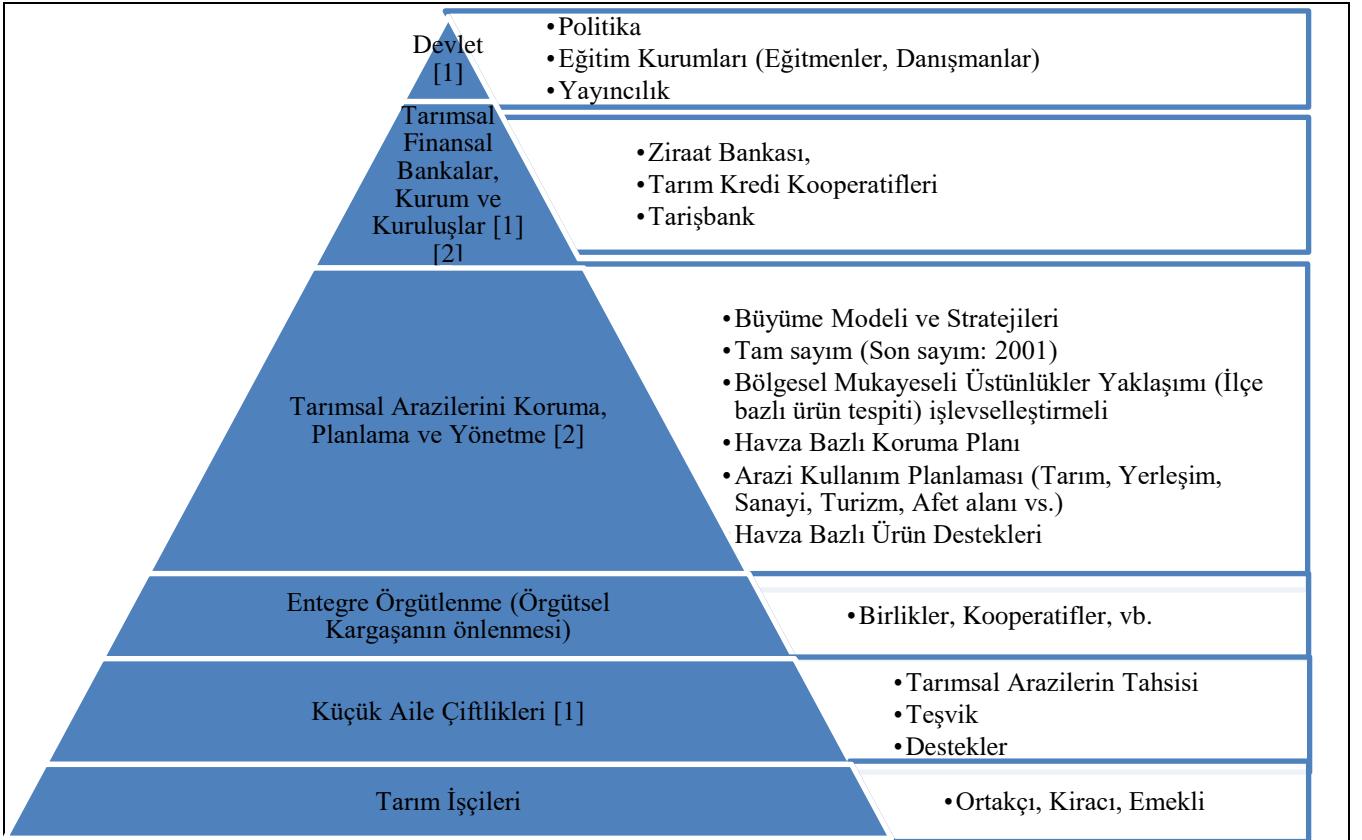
Devlet [1]

•Politika
•Eğitim Kurumları (Eğitmenler, Danışmanlar)
•Yayıncılık

Tarımsal Finansal Bankalar, Kurum ve Kuruluşlar [1] [2]

•Ziraat Bankası,
•Tarım Kredi Kooperatifleri
•Tarişbank

Tarımsal Arazilerini Koruma, Planlama ve Yönetme [2]

•Büyüme Modeli ve Stratejileri
•Tam sayım (Son sayım: 2001)
•Bölgesel Mukayeseli Üstünlükler Yaklaşımı (İlçe bazlı ürün tespiti) işlevselleştirmeli
•Havza Bazlı Koruma Planı
•Arazi Kullanım Planlaması (Tarım, Yerleşim, Sanayi, Turizm, Afet alanı vs.)
Havza Bazlı Ürün Destekleri

Entegre Örgütlenme (Örgütsel Kargaşanın önlenmesi)

•Birlikler, Kooperatifler, vb.

Küçük Aile Çiftlikleri [1]

•Tarımsal Arazilerin Tahsisi
•Teşvik
•Destekler

Tarım İşçileri

•Ortakçı, Kiracı, Emekli